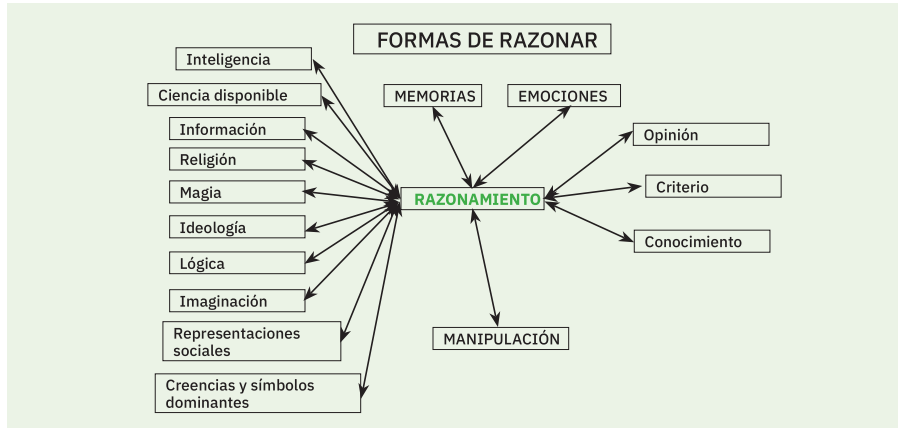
FORMAS DE RAZONAR

Inteligencia

Ciencia disponible

Información

Religión

Magia

Ideología

Lógica

Imaginación

Representaciones sociales

Creencias y símbolos dominantes

MEMORIAS

EMOCIONES

RAZONAMIENTO

Opinión

Criterio

Conocimiento

MANIPULACIÓN